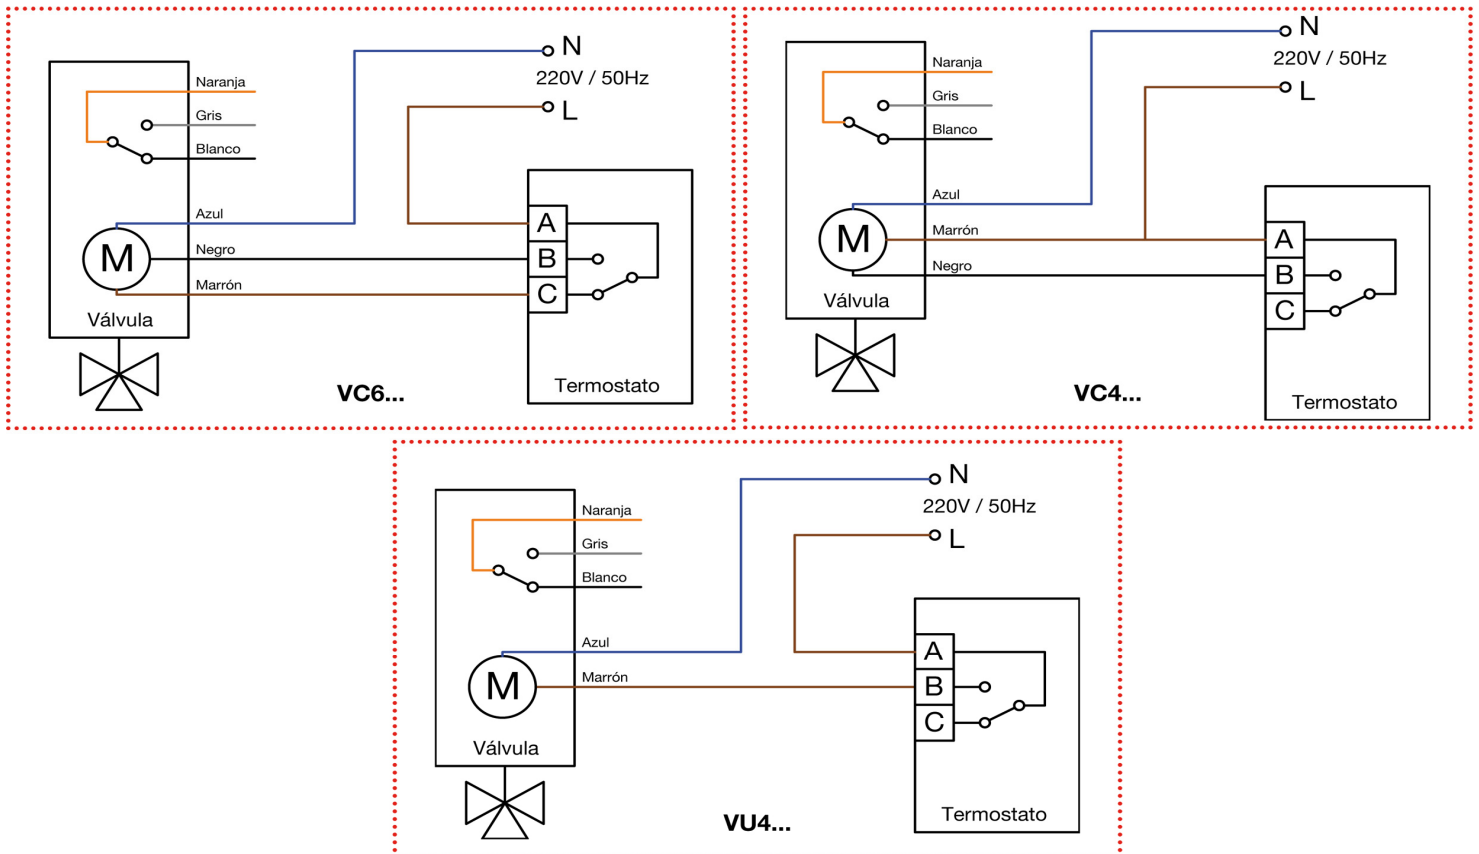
N
220V / 50Hz
L
Naranja
Gris
Blanco
Azul
Negro
Marrón
M
Válvula
A
B
C
Termostato
VC6...

N
220V / 50Hz
L
Naranja
Gris
Blanco
Azul
Marrón
Negro
M
Válvula
A
B
C
Termostato
VC4...

N
220V / 50Hz
L
Naranja
Gris
Blanco
Azul
Marrón
M
Válvula
A
B
C
Termostato
VU4...